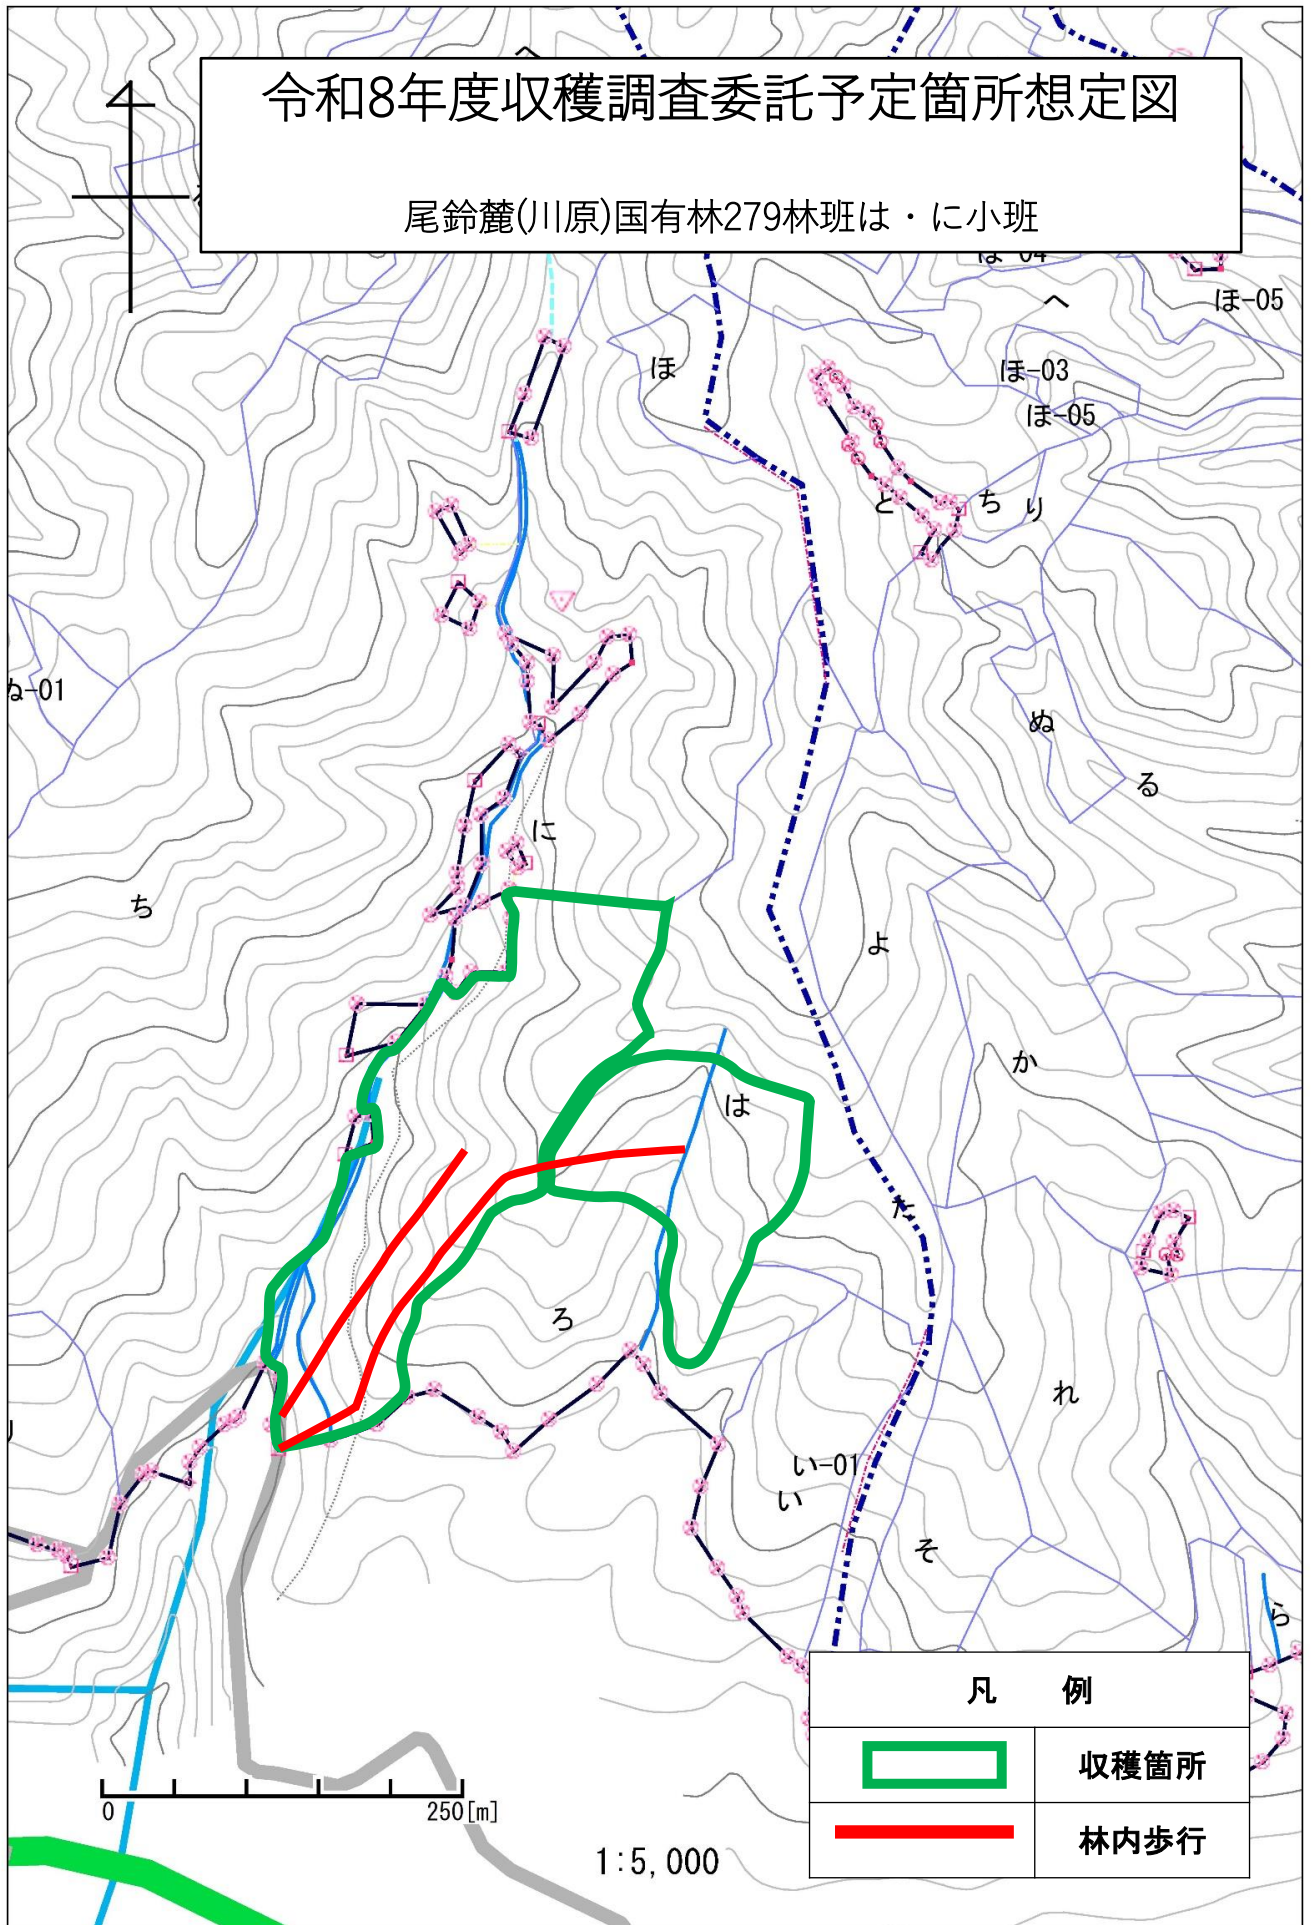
令和8年度収穫調査委託予定箇所想定図

尾鈴麓(川原)国有林279林班は・に小班

ほ-04
へ
ほ-05
ほ
ほ-03
ほ-05
と
ち
り
ぬ-01
ぬ
る
に
ち
よ
か
は
た
ろ
れ
い-01
い
そ
ら

| 凡　例 | |
|---|---|
| | 収穫箇所 |
| | 林内歩行 |

0
250[m]
1:5,000